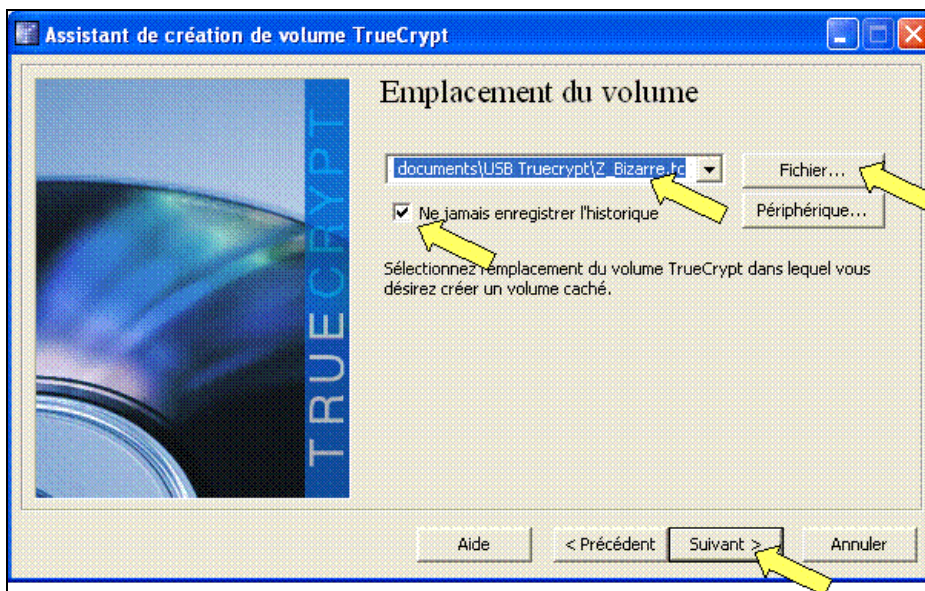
Assistant de création de volume TrueCrypt

TRUECRYPT

Emplacement du volume

documents\USB Truecrypt\Z_Bizarre.tc

Fichier...

Ne jamais enregistrer l'historique

Périphérique...

Sélectionnez l'emplacement du volume TrueCrypt dans lequel vous désirez créer un volume caché.

Aide

< Précédent

Suivant >

Annuler